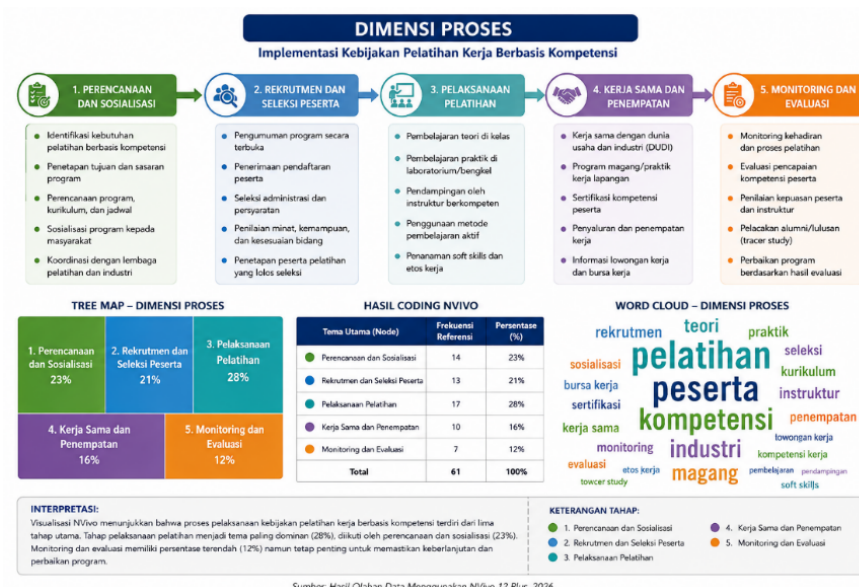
DIMENSI PROSES

Implementasi Kebijakan Pelatihan Kerja Berbasis Kompetensi

1. PERENCANAAN DAN SOSIALISASI

2. REKRUTMEN DAN SELEKSI PESERTA

3. PELAKSANAAN PELATIHAN

4. KERJA SAMA DAN PENEMPATAN

5. MONITORING DAN EVALUASI

- Identifikasi kebutuhan pelatihan berbasis kompetensi
- Penetapan tujuan dan sasaran program
- Perencanaan program, kurikulum, dan jadwal
- Sosialisasi program kepada masyarakat
- Koordinasi dengan lembaga pelatihan dan industri

- Pengumuman program secara terbuka
- Penerimaan pendaftaran peserta
- Seleksi administrasi dan persyaratan
- Penilaian minat, kemampuan, dan kesesuaian bidang
- Penetapan peserta pelatihan yang lolos seleksi

- Pembelajaran teori di kelas
- Pembelajaran praktik di laboratorium/bengkel
- Pendampingan oleh instruktur berkompeten
- Penggunaan metode pembelajaran aktif
- Penanaman soft skills dan etos kerja

- Kerja sama dengan dunia usaha dan industri (DUDI)
- Program magang/praktik kerja lapangan
- Sertifikasi kompetensi peserta
- Penyaluran dan penempatan kerja
- Informasi lowongan kerja dan bursa kerja

- Monitoring kehadiran dan proses pelatihan
- Evaluasi pencapaian kompetensi peserta
- Penilaian kepuasan peserta dan instruktur
- Pelacakan alumni/lulusan (tracer study)
- Perbaikan program berdasarkan hasil evaluasi

TREE MAP – DIMENSI PROSES

1. Perencanaan dan Sosialisasi 23%
2. Rekrutmen dan Seleksi Peserta 21%
3. Pelaksanaan Pelatihan 28%
4. Kerja Sama dan Penempatan 16%
5. Monitoring dan Evaluasi 12%

HASIL CODING NVIVO

| Tema Utama (Node) | Frekuensi Referensi | Persentase (%) |
|---|---|---|
| Perencanaan dan Sosialisasi | 14 | 23% |
| Rekrutmen dan Seleksi Peserta | 13 | 21% |
| Pelaksanaan Pelatihan | 17 | 28% |
| Kerja Sama dan Penempatan | 10 | 16% |
| Monitoring dan Evaluasi | 7 | 12% |
| Total | 61 | 100% |

WORD CLOUD – DIMENSI PROSES

rekrutmen teori praktik sosialisasi pelatihan seleksi kurikulum bursa kerja peserta instruktur sertifikasi kompetensi penempatan kerja sama industri towongan kerja monitoring kompetensi kerja evaluasi etos kerja magang pembelajaran pendampingan towcer study soft skills

INTERPRETASI:
Visualisasi NVivo menunjukkan bahwa proses pelaksanaan kebijakan pelatihan kerja berbasis kompetensi terdiri dari lima tahap utama. Tahap pelaksanaan pelatihan menjadi tema paling dominan (28%), diikuti oleh perencanaan dan sosialisasi (23%). Monitoring dan evaluasi memiliki persentase terendah (12%) namun tetap penting untuk memastikan keberlanjutan dan perbaikan program.

KETERANGAN TAHAP:
1. Perencanaan dan Sosialisasi
2. Rekrutmen dan Seleksi Peserta
3. Pelaksanaan Pelatihan
4. Kerja Sama dan Penempatan
5. Monitoring dan Evaluasi

Sumber: Hasil Olahan Data Menggunakan NVivo 12 Plus, 2026